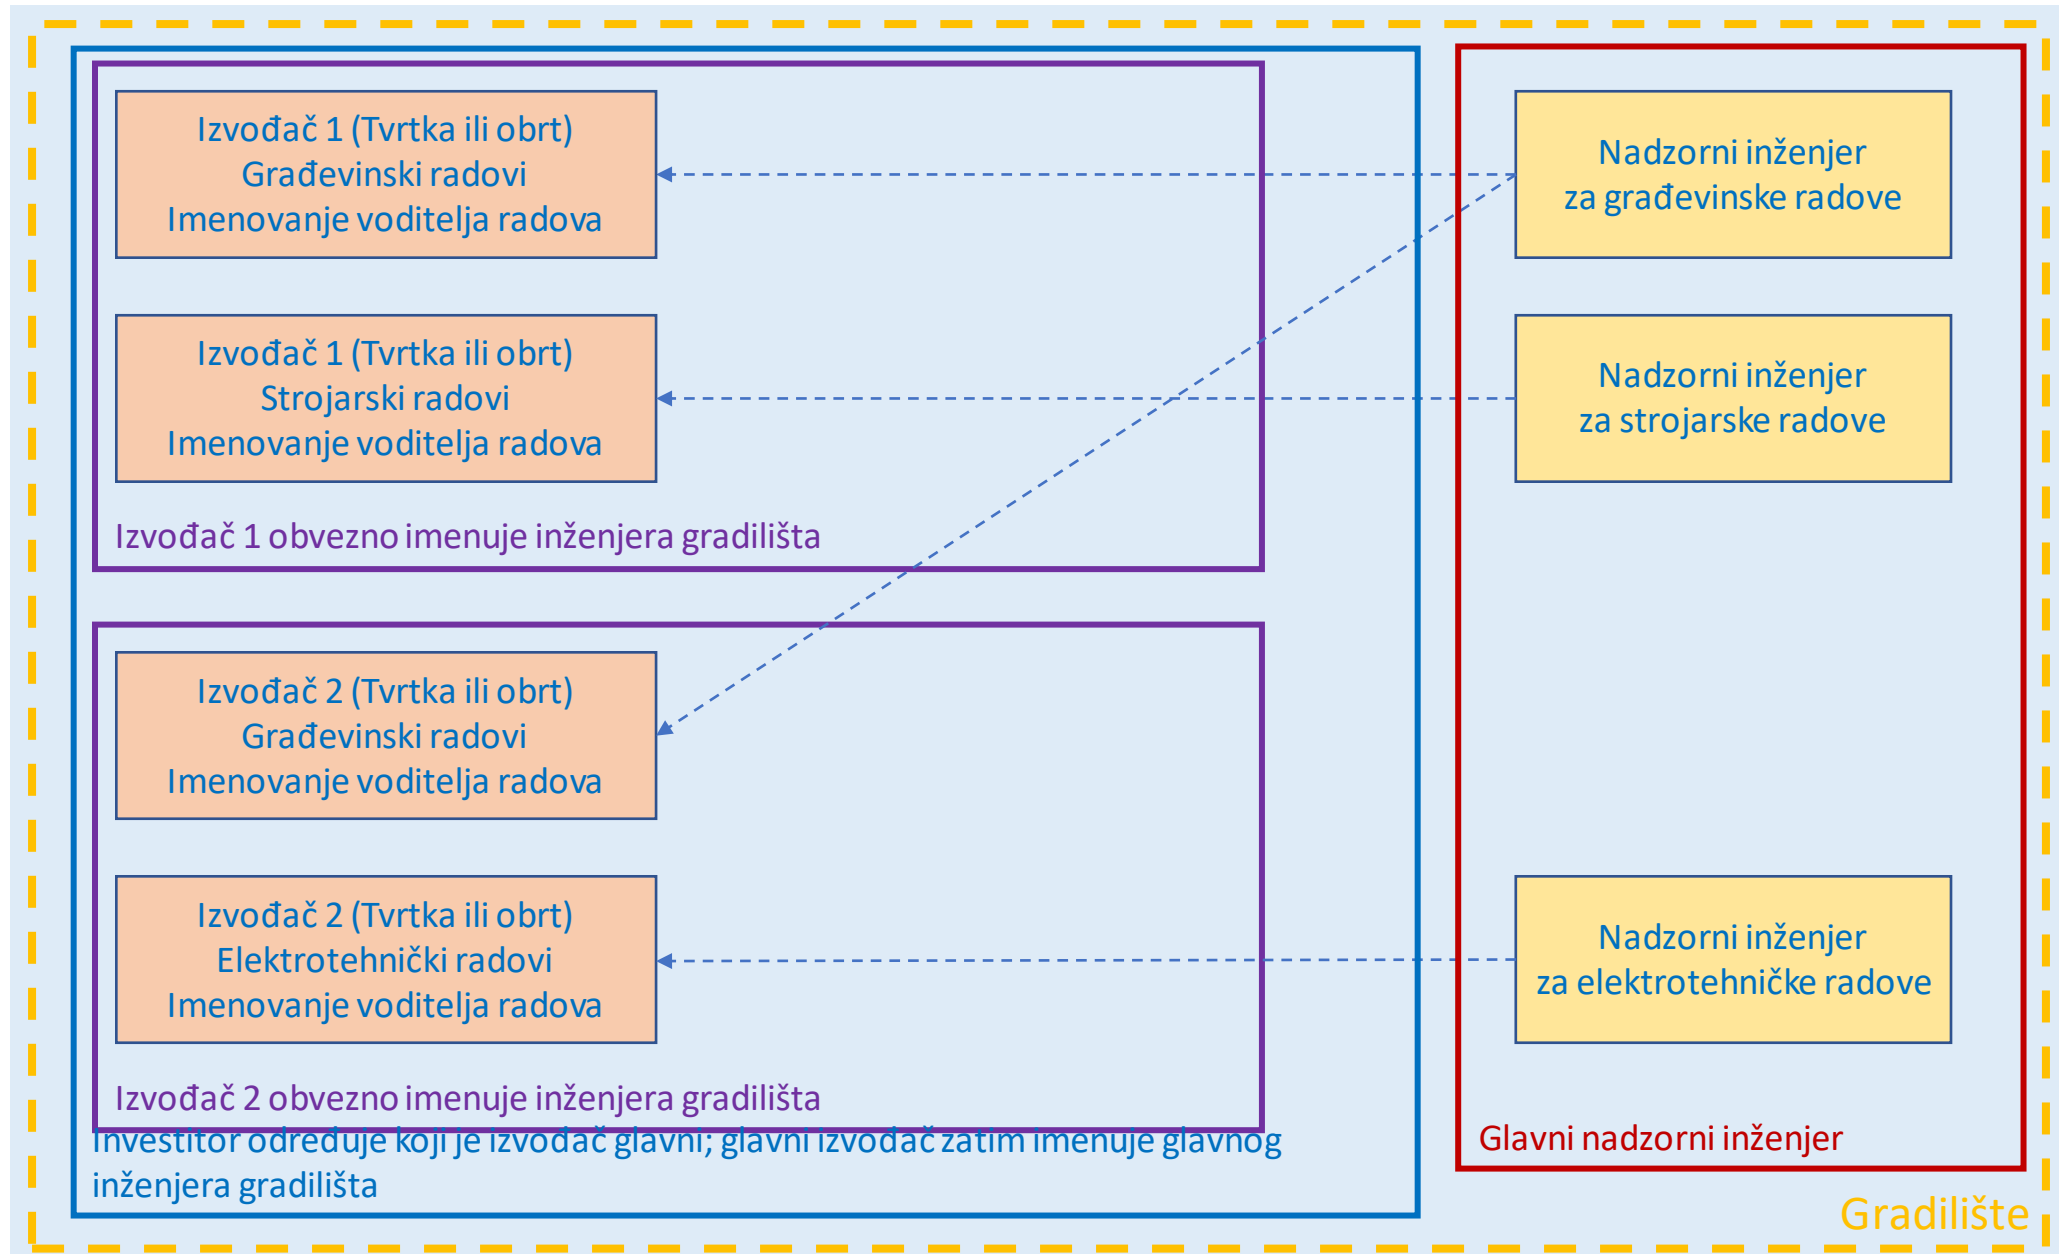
Izvođač 1 (Tvrtka ili obrt)
Građevinski radovi
Imenovanje voditelja radova

Izvođač 1 (Tvrtka ili obrt)
Strojarski radovi
Imenovanje voditelja radova

Izvođač 1 obvezno imenuje inženjera gradilišta

Izvođač 2 (Tvrtka ili obrt)
Građevinski radovi
Imenovanje voditelja radova

Izvođač 2 (Tvrtka ili obrt)
Elektrotehnički radovi
Imenovanje voditelja radova

Izvođač 2 obvezno imenuje inženjera gradilišta

Investitor određuje koji je izvođač glavni; glavni izvođač zatim imenuje glavnog inženjera gradilišta

Nadzorni inženjer
za građevinske radove

Nadzorni inženjer
za strojarske radove

Nadzorni inženjer
za elektrotehničke radove

Glavni nadzorni inženjer

Gradilište